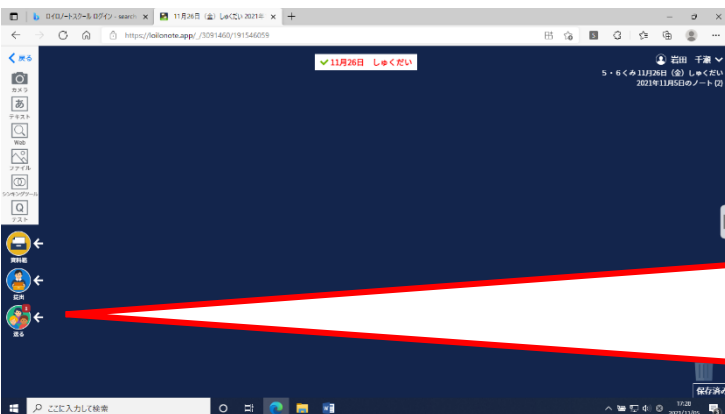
ロイロノートスクール ログイン - search
11月26日（金）しゅくだい 2021年
https://loilonote.app/_/3091460/191546059
< 戻る
✔ 11月26日　しゅくだい
岩田　千湧
5・6くみ 11月26日（金）しゅくだい
2021年11月5日のノート (2)
カメラ
あ
テキスト
Web
ファイル
シンキングツール
Q
テスト
資料箱
提出
送る
保存済み
ここに入力して検索
17:20
2021/11/26